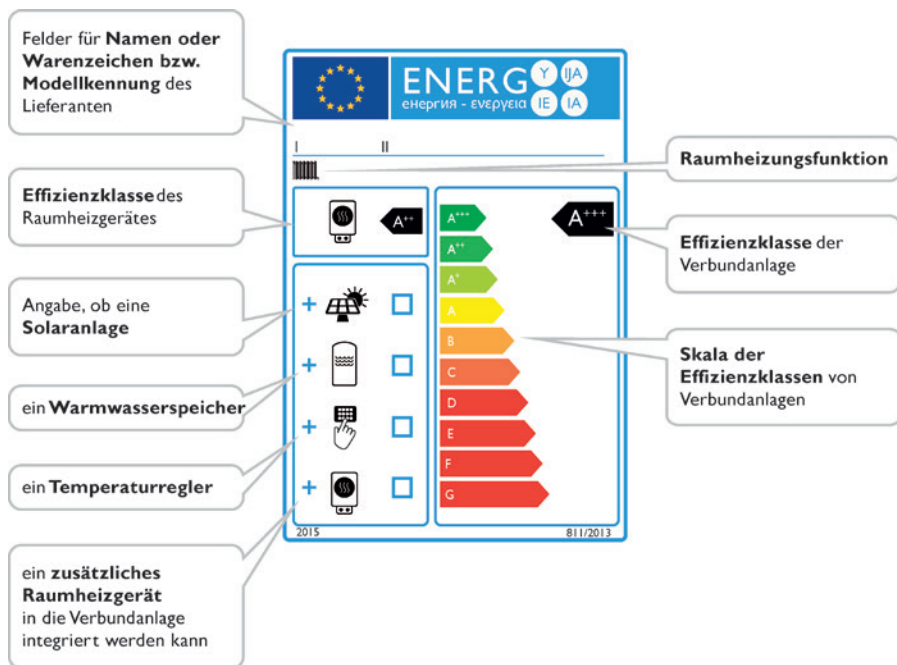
Felder für **Namen oder Warenzeichen bzw. Modellkennung** des Lieferanten

ENERG Y IJA
енергия - ενεργεια IE IA

I II

Raumheizungsfunktion

Effizienzklasse des Raumheizgerätes

$A^{++}$

$A^{+++}$

$A^{+++}$
$A^{++}$
$A^{+}$
A
B
C
D
E
F
G

Effizienzklasse der Verbundanlage

Angabe, ob eine Solaranlage

Skala der Effizienzklassen von Verbundanlagen

ein Warmwasserspeicher

ein Temperaturregler

ein zusätzliches Raumheizgerät in die Verbundanlage integriert werden kann

2015

811/2013